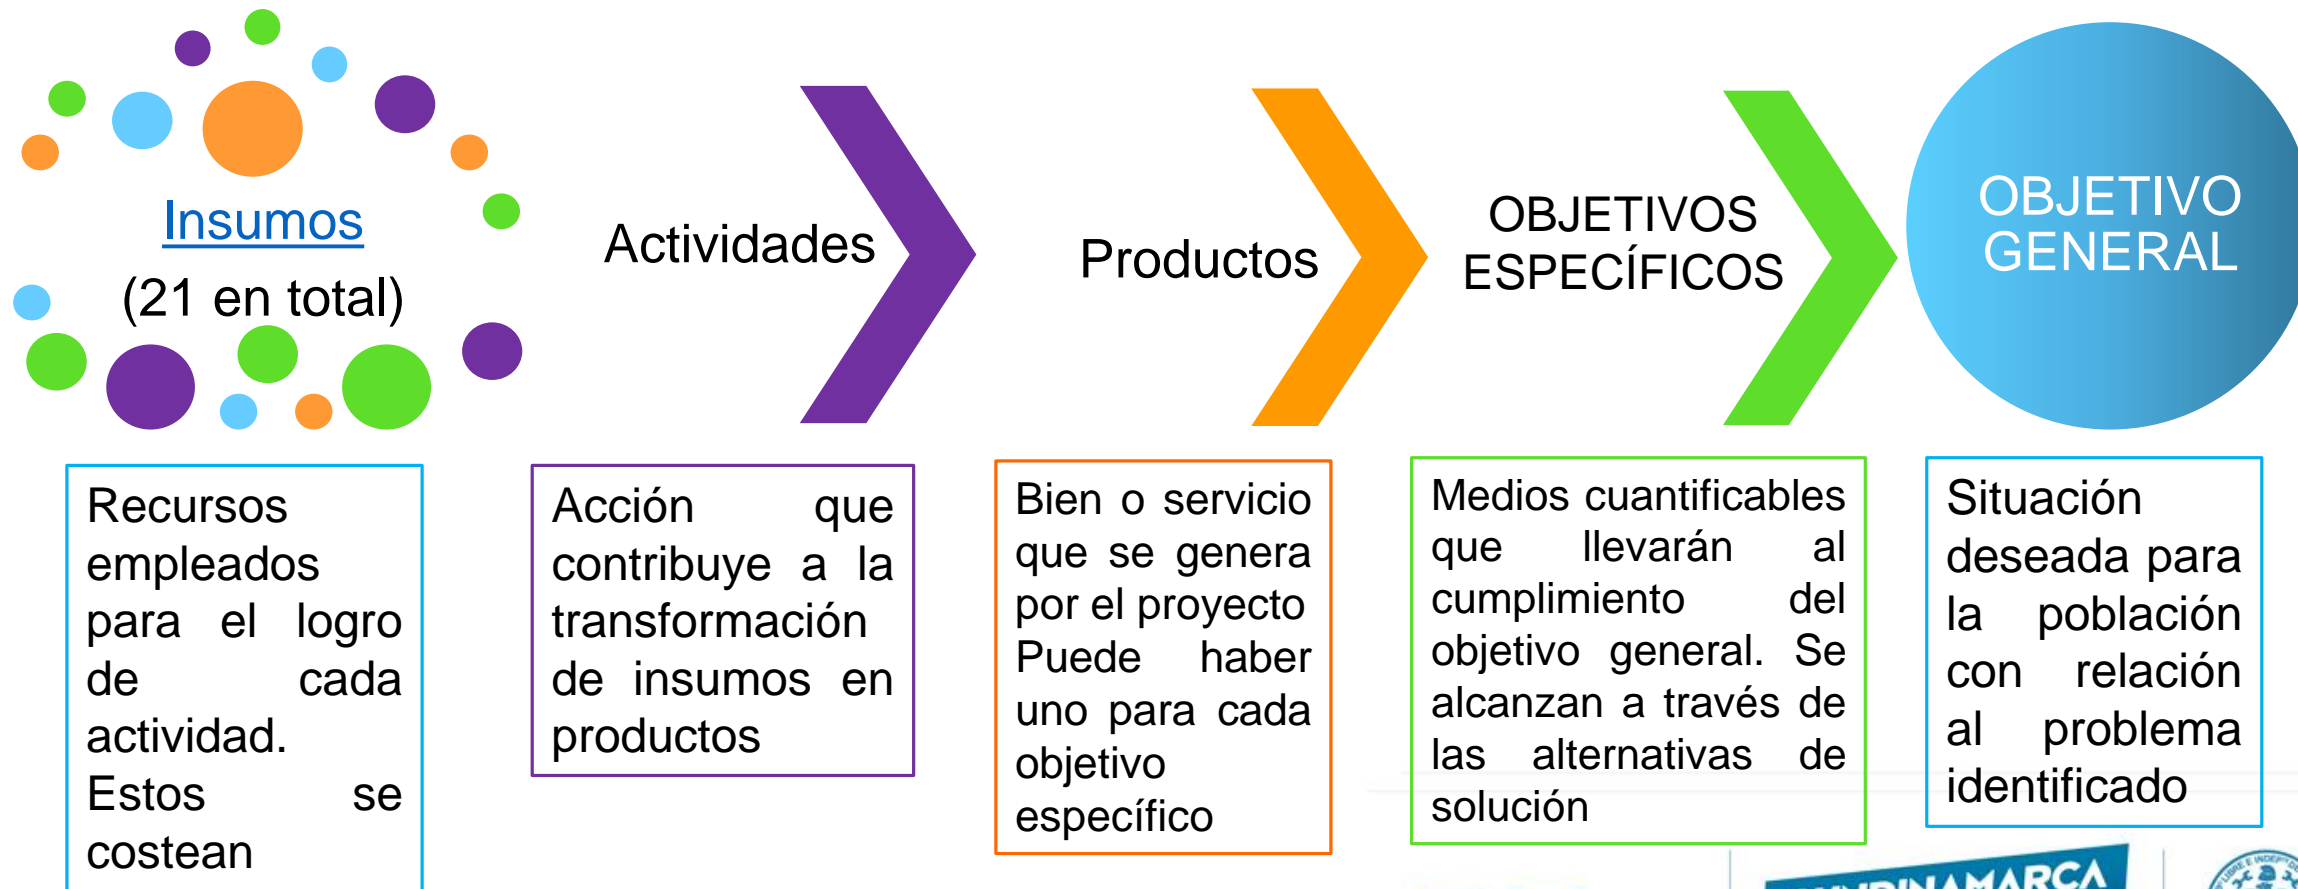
Insumos
(21 en total)

Actividades

Productos

OBJETIVOS ESPECÍFICOS

OBJETIVO GENERAL

Recursos empleados para el logro de cada actividad. Estos se costean

Acción que contribuye a la transformación de insumos en productos

Bien o servicio que se genera por el proyecto Puede haber uno para cada objetivo específico

Medios cuantificables que llevarán al cumplimiento del objetivo general. Se alcanzan a través de las alternativas de solución

Situación deseada para la población con relación al problema identificado

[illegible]DINAMARCA